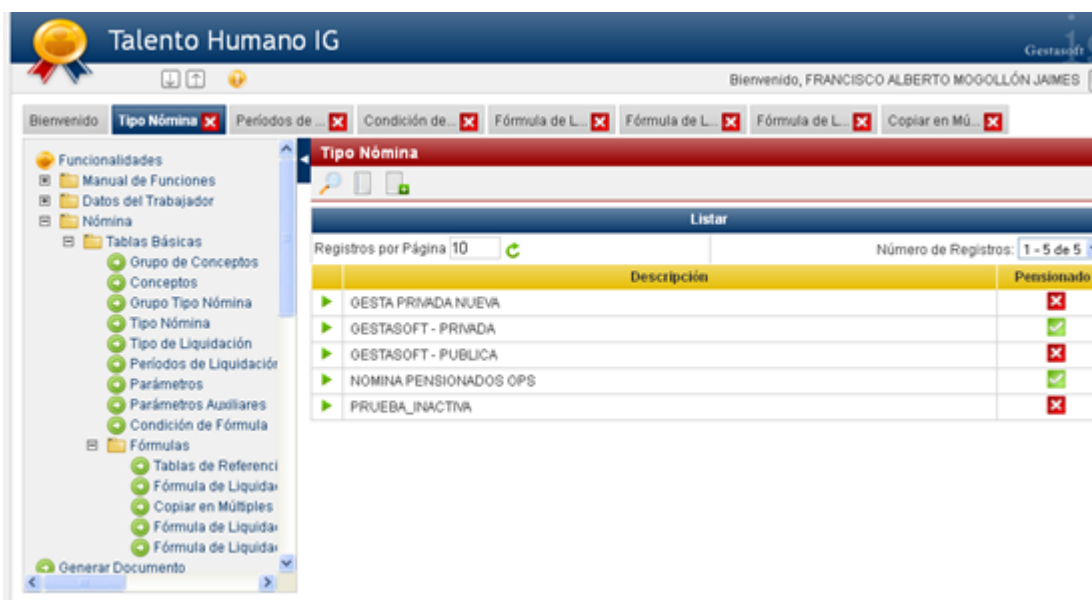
Talento Humano IG

Gestasoft

Bienvenido, FRANCISCO ALBERTO MOGOLLÓN JAIMES

Bienvenido | Tipo Nómina | Períodos de ... | Condición de... | Fórmula de L... | Fórmula de L... | Fórmula de L... | Copiar en Mú...

Funcionalidades
Manual de Funciones
Datos del Trabajador
Nómina
Tablas Básicas
Grupo de Conceptos
Conceptos
Grupo Tipo Nómina
Tipo Nómina
Tipo de Liquidación
Períodos de Liquidación
Parámetros
Parámetros Auxiliares
Condición de Fórmula
Fórmulas
Tablas de Referenci
Fórmula de Liquida
Copiar en Múltiples
Fórmula de Liquida
Fórmula de Liquida
Generar Documento

Tipo Nómina

Listar

Registros por Página 10

Número de Registros: 1 - 5 de 5

| Descripción | Pensionado |
|---|---|
| GESTA PRIVADA NUEVA | |
| GESTASOFT - PRIVADA | |
| GESTASOFT - PUBLICA | |
| NOMINA PENSIONADOS OPS | |
| PRUEBA_INACTIVA | |